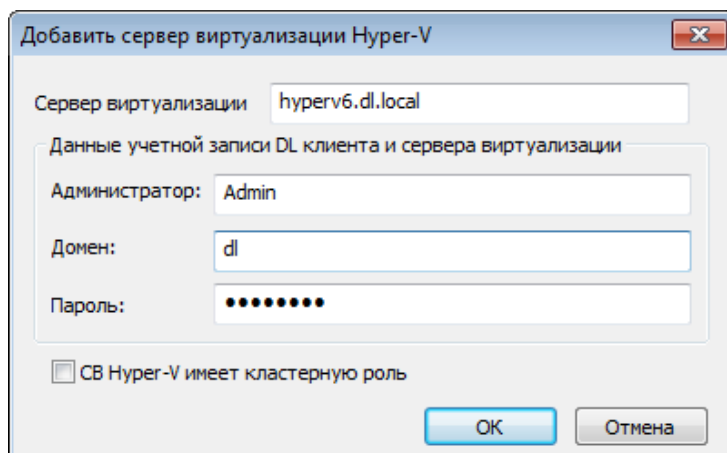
Добавить сервер виртуализации Hyper-V

Сервер виртуализации hyperv6.dl.local

Данные учетной записи DL клиента и сервера виртуализации

Администратор: Admin

Домен: dl

Пароль: ●●●●●●●●●

СВ Hyper-V имеет кластерную роль

OK

Отмена